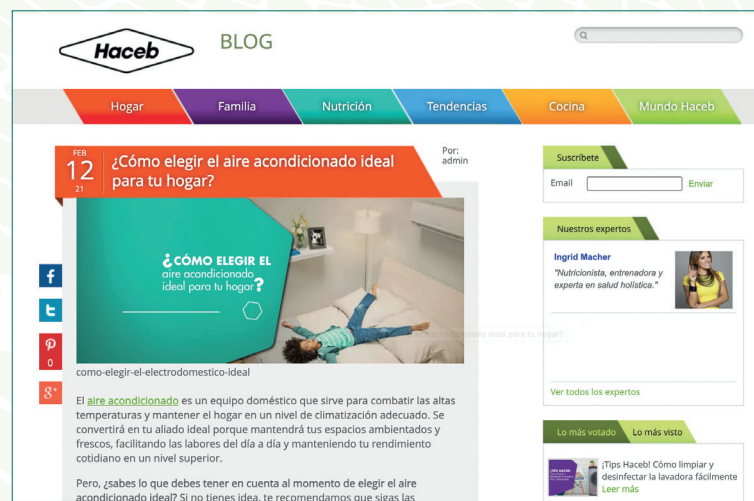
Haceb

BLOG

Hogar Familia Nutrición Tendencias Cocina Mundo Haceb

FEB
12
21

¿Cómo elegir el aire acondicionado ideal para tu hogar?

Por:
admin

¿CÓMO ELEGIR EL aire acondicionado ideal para tu hogar?

como-elegir-el-electrodomestico-ideal

El aire acondicionado es un equipo doméstico que sirve para combatir las altas temperaturas y mantener el hogar en un nivel de climatización adecuado. Se convertirá en tu aliado ideal porque mantendrá tus espacios ambientados y frescos, facilitando las labores del día a día y manteniendo tu rendimiento cotidiano en un nivel superior.

Pero, ¿sabes lo que debes tener en cuenta al momento de elegir el aire acondicionado ideal? Si no tienes idea, te recomendamos que sigas las

f
t
P
0
g+

Suscríbete
Email
Enviar

Nuestros expertos
Ingrid Macher
"Nutricionista, entrenadora y experta en salud holística."

Ver todos los expertos

Lo más votado
Lo más visto

¡Tips Haceb! Cómo limpiar y desinfectar la lavadora fácilmente
Leer más